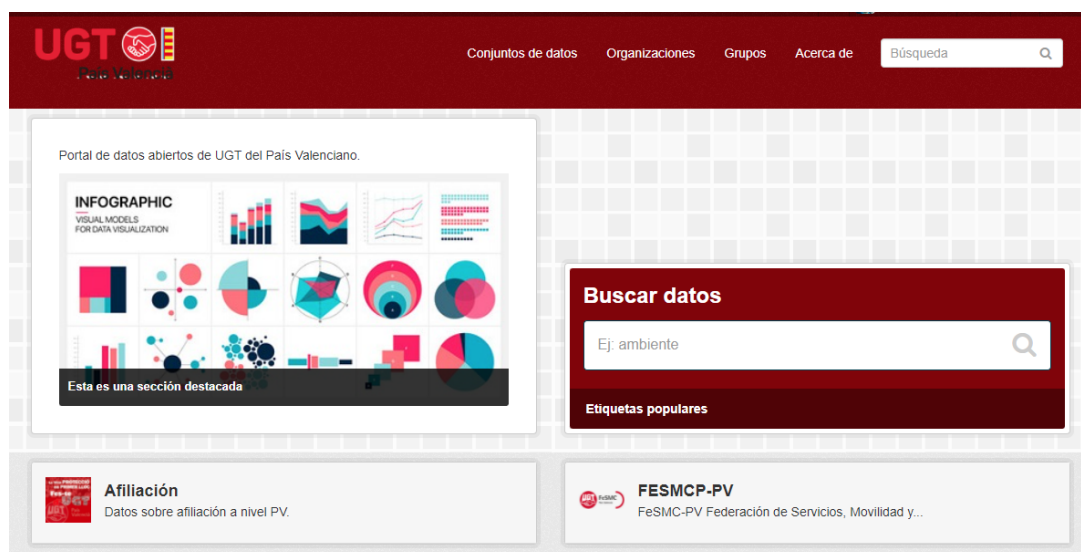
UGT
País Valencià

Conjuntos de datos Organizaciones Grupos Acerca de Búsqueda

Portal de datos abiertos de UGT del País Valenciano.

INFOGRAPHIC
VISUAL MODELS
FOR DATA VISUALIZATION

Esta es una sección destacada

Buscar datos

Ej: ambiente

Etiquetas populares

Afiliación
Datos sobre afiliación a nivel PV.

FESMCP-PV
FeSMC-PV Federación de Servicios, Movilidad y...